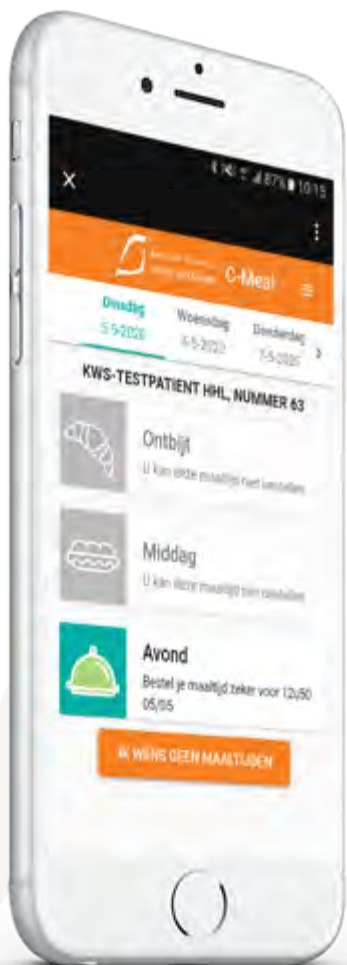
×

87% 10:15

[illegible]

C-Meal

Dinsdag
5-5-2020

Woensdag
6-5-2020

Donderdag
7-5-2020

KWS-TESTPATIENT HHL, NUMMER 63

Ontbijt
U kan deze maaltijd niet bestellen

Middag
U kan deze maaltijd niet bestellen

Avond
Bestel je maaltijd zeker voor 12u50 05/05

IK WENS GEEN MAALTIJDEN